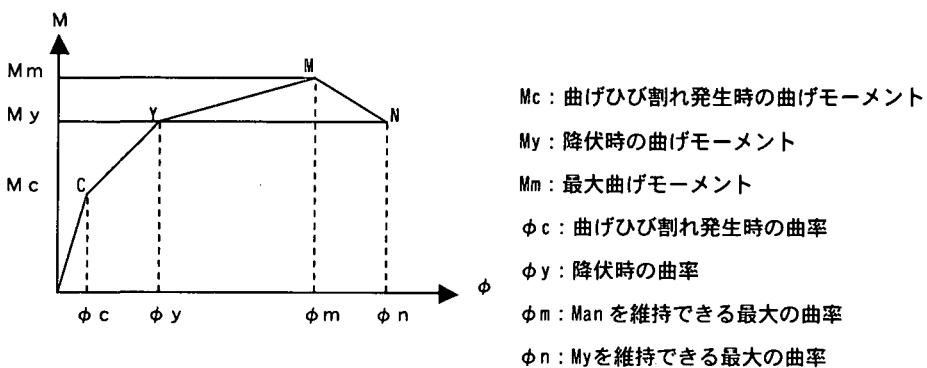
M

Mm

M y

M c

C

Y

M

N

φ

φ c

φ y

φ m

φ n

Mc：曲げひび割れ発生時の曲げモーメント

My：降伏時の曲げモーメント

Mm：最大曲げモーメント

φc：曲げひび割れ発生時の曲率

φy：降伏時の曲率

φm：Man を維持できる最大の曲率

φn：Myを維持できる最大の曲率